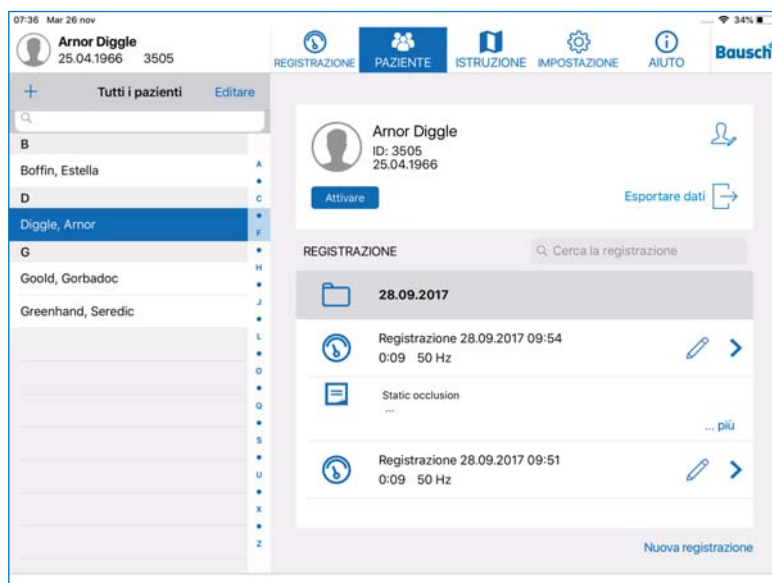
07:36 Mar 26 nov

34%

Arnor Diggle
25.04.1966 3505

REGISTRAZIONE PAZIENTE ISTRUZIONE IMPOSTAZIONE AIUTO Bausch

+ Tutti i pazienti Editare

B
Boffin, Estella
D
Diggle, Arnor
G
Goold, Gorbadoc
Greenhand, Seredic

A • C • F • H • J • L • O • Q • S • U • X • Z

Arnor Diggle
ID: 3505
25.04.1966

Attivare

Esportare dati

REGISTRAZIONE

Cerca la registrazione

28.09.2017

Registrazione 28.09.2017 09:54
0:09 50 Hz

Static occlusion
...

... più

Registrazione 28.09.2017 09:51
0:09 50 Hz

Nuova registrazione